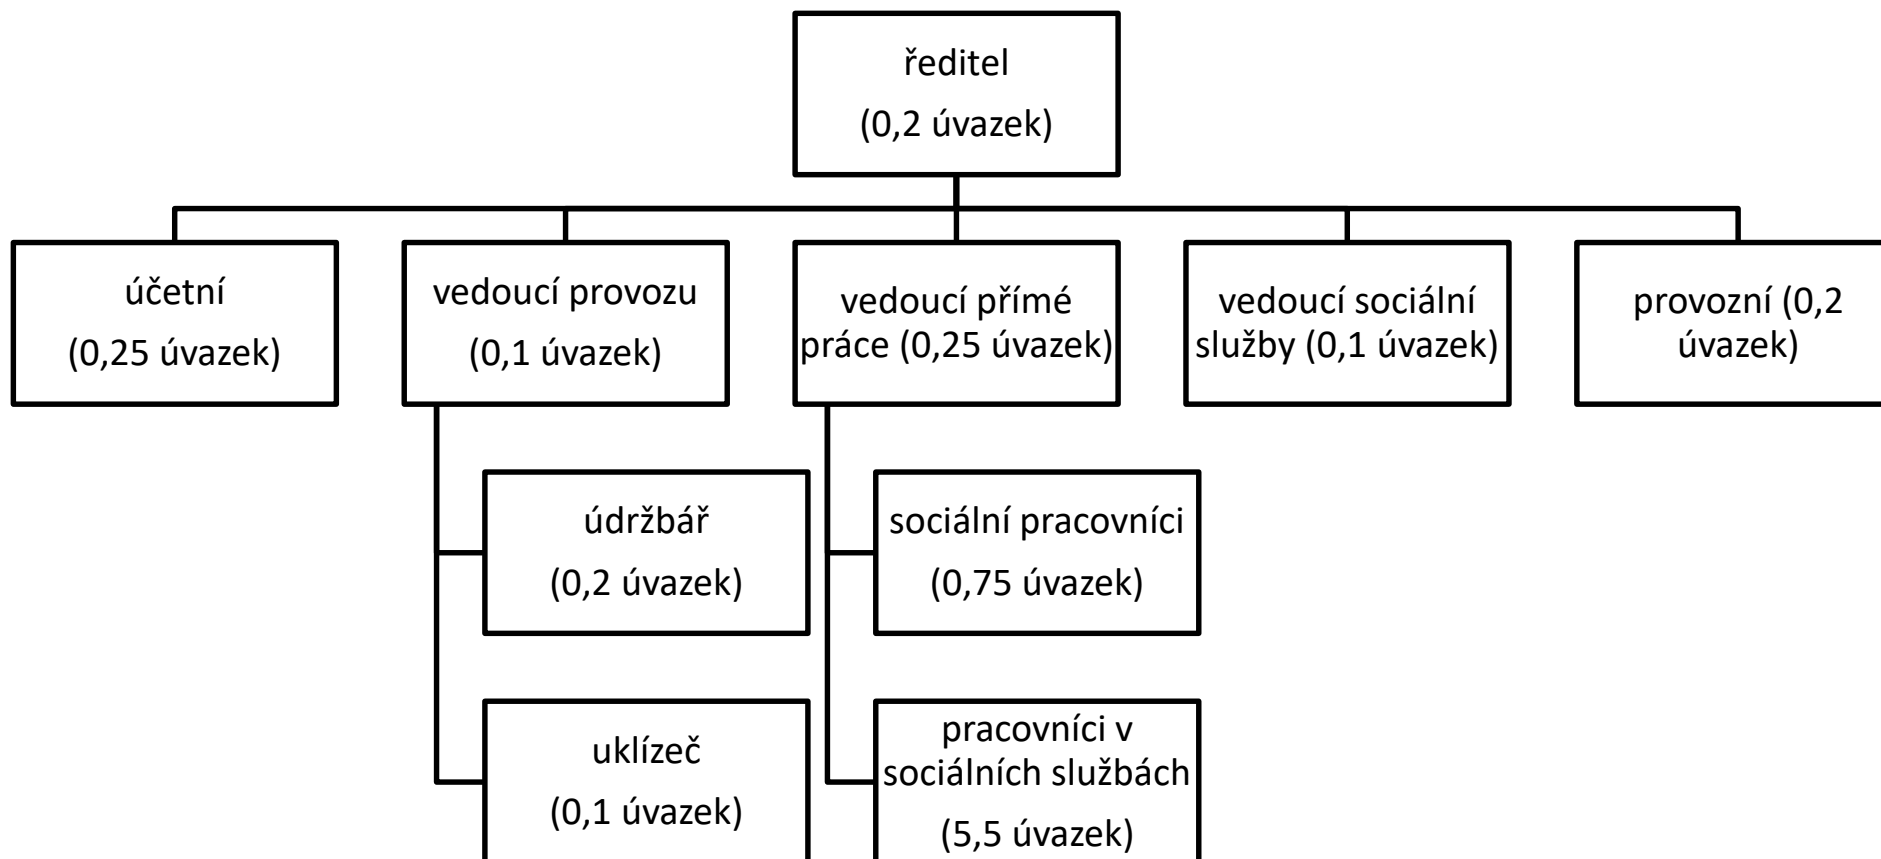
ředitel
(0,2 úvazek)

účetní
(0,25 úvazek)

vedoucí provozu
(0,1 úvazek)

vedoucí přímé práce (0,25 úvazek)

vedoucí sociální služby (0,1 úvazek)

provozní (0,2 úvazek)

údržbář
(0,2 úvazek)

uklízeč
(0,1 úvazek)

sociální pracovníci
(0,75 úvazek)

pracovníci v sociálních službách
(5,5 úvazek)